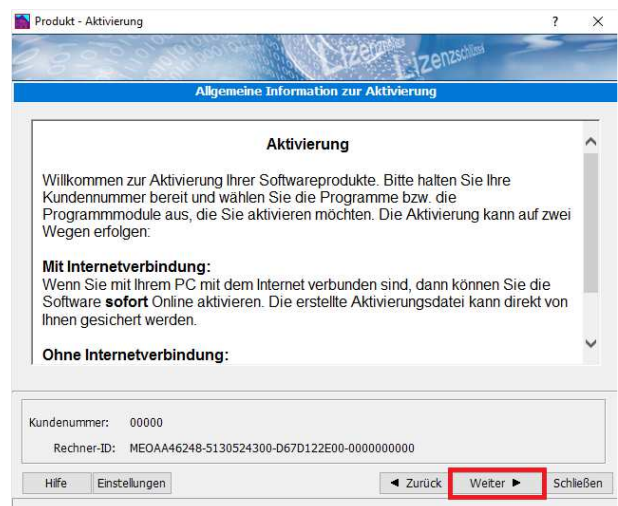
Produkt - Aktivierung

?

Lizenz Lizenzschlüssel

Allgemeine Information zur Aktivierung

Aktivierung

Willkommen zur Aktivierung Ihrer Softwareprodukte. Bitte halten Sie Ihre Kundennummer bereit und wählen Sie die Programme bzw. die Programmmodule aus, die Sie aktivieren möchten. Die Aktivierung kann auf zwei Wegen erfolgen:

Mit Internetverbindung:
Wenn Sie mit Ihrem PC mit dem Internet verbunden sind, dann können Sie die Software **sofort** Online aktivieren. Die erstellte Aktivierungsdatei kann direkt von Ihnen gesichert werden.

Ohne Internetverbindung:

Kundenummer: 00000

Rechner-ID: MEOAA46248-5130524300-D67D122E00-0000000000

Hilfe

Einstellungen

◄ Zurück

Weiter ►

Schließen